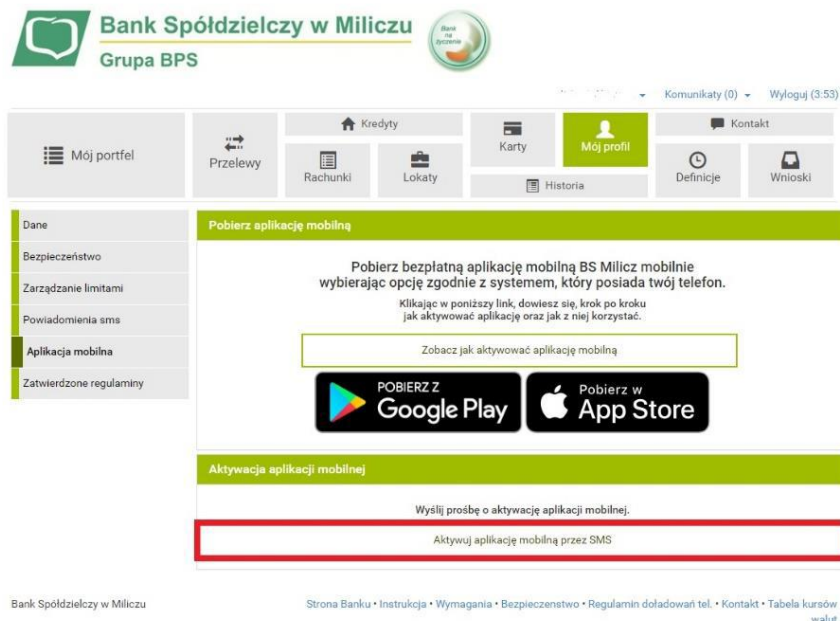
Bank Spółdzielczy w Miliczu
Grupa BPS

Bank na życzenie

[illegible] Komunikaty (0) Wyloguj (3:53)

Mój portfel
Przelewy
Kredyty
Rachunki
Lokaty
Karty
Historia
Mój profil
Kontakt
Definicje
Wnioski

Dane
Bezpieczeństwo
Zarządzanie limitami
Powiadomienia sms
Aplikacja mobilna
Zatwierdzone regulaminy

Pobierz aplikację mobilną

Pobierz bezpłatną aplikację mobilną BS Milicz mobilnie wybierając opcję zgodnie z systemem, który posiada twój telefon.

Klikając w poniższy link, dowiesz się, krok po kroku jak aktywować aplikację oraz jak z niej korzystać.

Zobacz jak aktywować aplikację mobilną

POBIERZ Z Google Play
Pobierz w App Store

Aktywacja aplikacji mobilnej

Wyślij prośbę o aktywację aplikacji mobilnej.

Aktywuj aplikację mobilną przez SMS

Bank Spółdzielczy w Miliczu

Strona Banku • Instrukcja • Wymagania • Bezpieczeństwo • Regulamin doładowań tel. • Kontakt • Tabela kursów walut